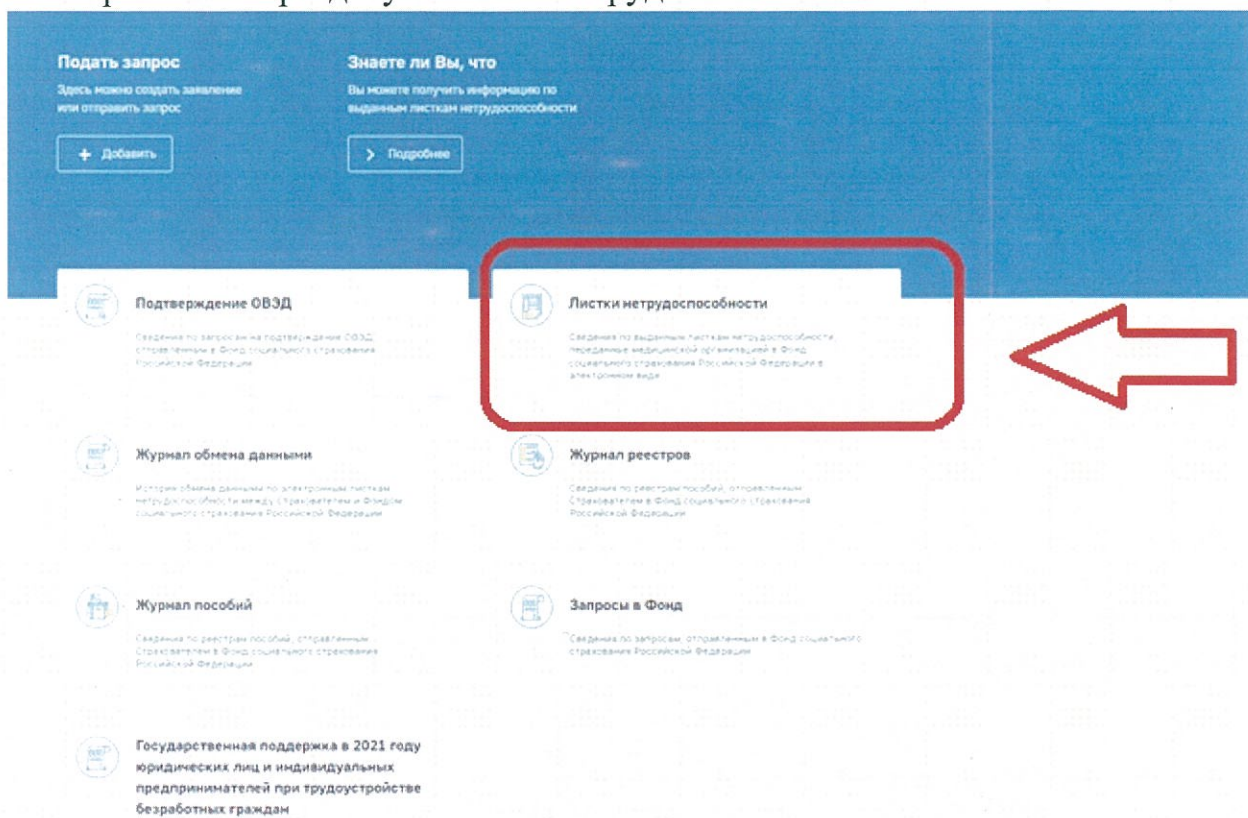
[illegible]

Подать запрос
Здесь можно создать заявление или отправить запрос

+ Добавить

Знаете ли Вы, что
Вы можете получить информацию по выданным листкам нетрудоспособности

> Подробнее

Подтверждение ОВЭД
Сведения по запросам на подтверждение ОВЭД отправленным в Фонд социального страхования Российской Федерации

Листки нетрудоспособности
Сведения по выданным листкам нетрудоспособности переданные медицинской организацией в Фонд социального страхования Российской Федерации в электронном виде

Журнал обмена данными
История обмена данными по электронным листкам нетрудоспособности между страхователем и Фондом социального страхования Российской Федерации

Журнал реестров
Сведения по реестрам пособий, отправленным Страхователем в Фонд социального страхования Российской Федерации

Журнал пособий
Сведения по реестрам пособий, отправленным Страхователем в Фонд социального страхования Российской Федерации

Запросы в Фонд
Сведения по запросам, отправленным в Фонд социального страхования Российской Федерации

Государственная поддержка в 2021 году юридических лиц и индивидуальных предпринимателей при трудоустройстве безработных граждан